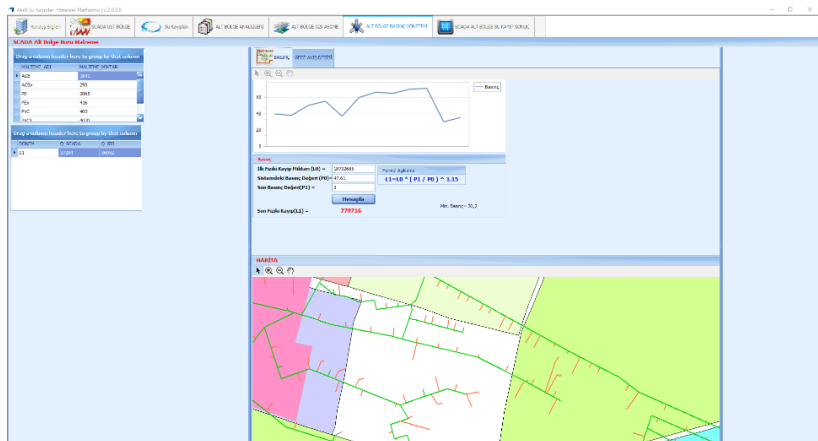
Akıllı Su Kayıpları Yönetimi Platformu v.2.0.0.0

Kurulum Bilgileri | SCADA ÜST BÖLGE | Su Kayıpları | ALT BÖLGE ANALİZLERİ | ALT BÖLGE SIZI ANALİZİ | ALT BÖLGE BASINÇ YÖNETİMİ | SCADA ALT BÖLGE SIL KAYIP SONUÇ

SCADA Alt Bölge Boru Malzeme

Drag a column header here to group by that column

| MALZEME_ADI | MALZEME_UZUNLUK |
|---|---|
| ACB | 3841 |
| ACBx | 255 |
| PE | 3065 |
| PEX | 436 |
| PVC | 465 |
| PVCX | 9031 |

Drag a column header here to group by that column

| DONEM | Q_SCADA | Q_IBT |
|---|---|---|
| 03 | 37895 | 35092 |

BASINÇ | GEÇİT ANALİZLERİ

Basınç

60
40
20
0

Basınç

İlk Fiziki Kayıp Miktarı (L0) = 18722603
Sistemdeki Basınç Değeri (P0) = 47,61
Son Basınç Değeri(P1) = 1

Formül Açıklama
L1=L0 * ( P1 / P0 ) ^ 1.15

Hesapla

Min. Basınç : 30,2

Son Fiziki Kayıp(L1) = 779716

HARİTA